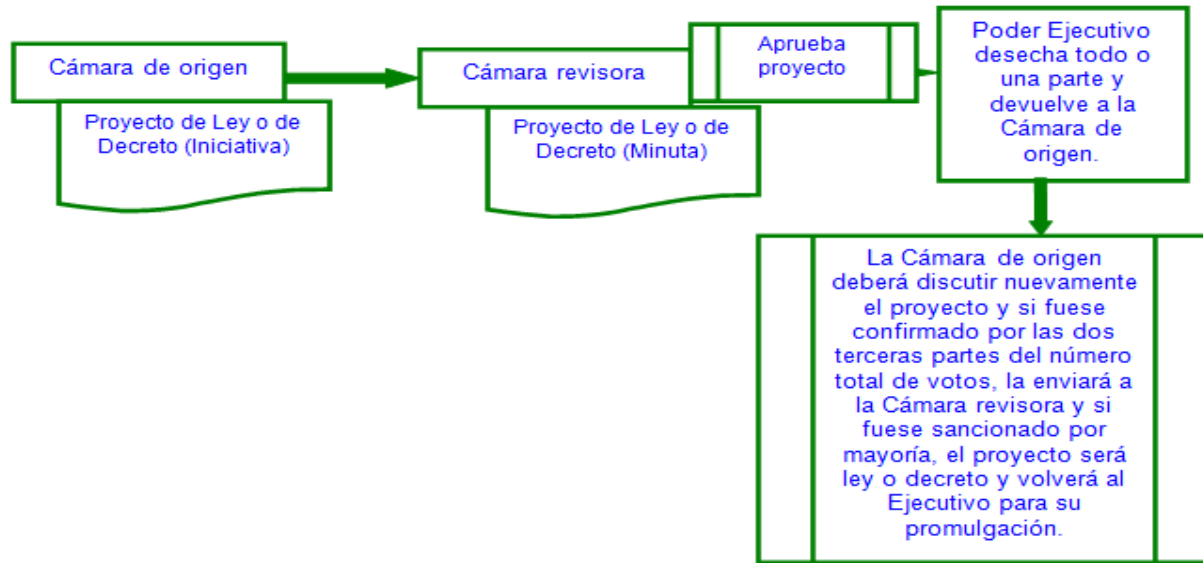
Cámara de origen

Proyecto de Ley o de Decreto (Iniciativa)

Cámara revisora

Proyecto de Ley o de Decreto (Minuta)

Aprueba proyecto

Poder Ejecutivo desecha todo o una parte y devuelve a la Cámara de origen.

La Cámara de origen deberá discutir nuevamente el proyecto y si fuese confirmado por las dos terceras partes del número total de votos, la enviará a la Cámara revisora y si fuese sancionado por mayoría, el proyecto será ley o decreto y volverá al Ejecutivo para su promulgación.